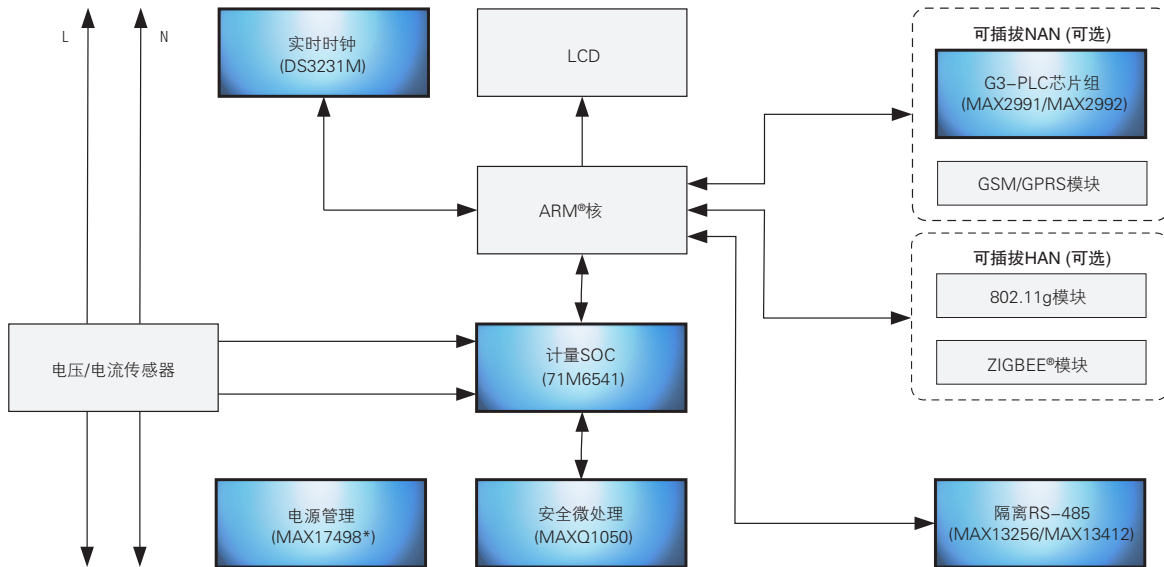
L

N

实时时钟
(DS3231M)

LCD

可插拔NAN (可选)

G3-PLC芯片组
(MAX2991/MAX2992)

GSM/GPRS模块

ARM®核

可插拔HAN (可选)

802.11g模块

电压/电流传感器

计量SOC
(71M6541)

ZIGBEE®模块

电源管理
(MAX17498*)

安全微处理
(MAXQ1050)

隔离RS-485
(MAX13256/MAX13412)